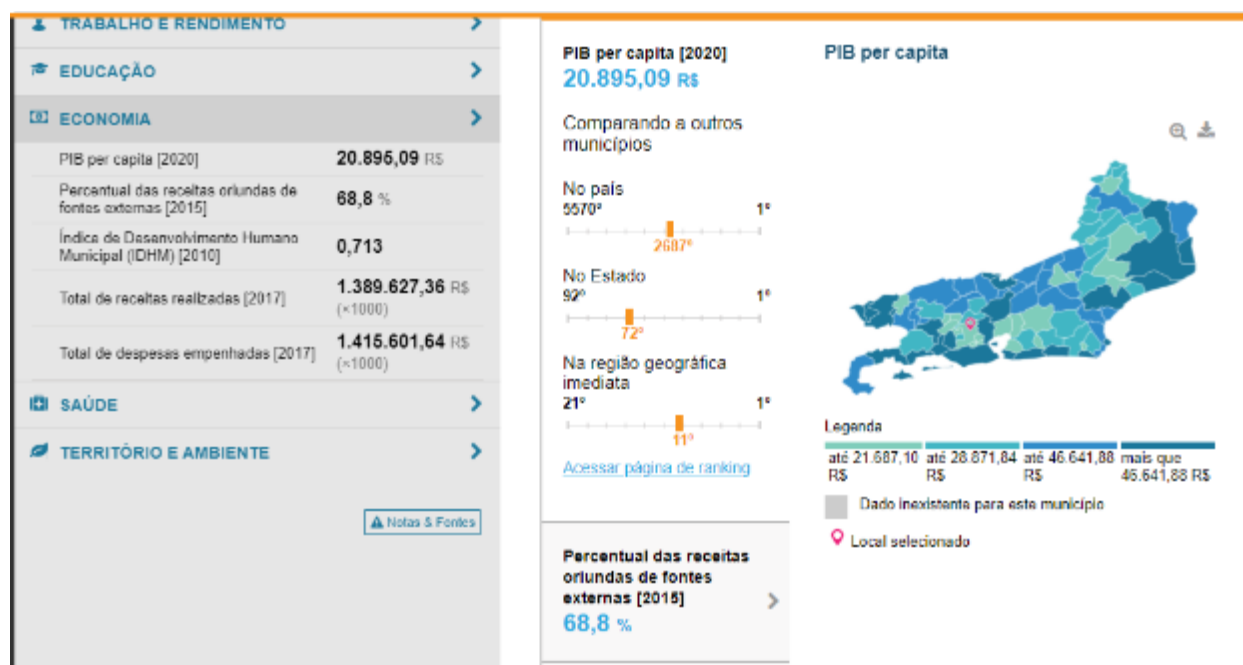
TRABALHO E RENDIMENTO

EDUCAÇÃO

ECONOMIA

| | |
|---|---|
| PIB per capita [2020] | 20.895,09 R$ |
| Percentual das receitas oriundas de fontes externas [2015] | 68,8 % |
| Índice de Desenvolvimento Humano Municipal (IDHM) [2010] | 0,713 |
| Total de receitas realizadas [2017] | 1.389.627,36 R$ (×1000) |
| Total de despesas empenhadas [2017] | 1.415.601,64 R$ (×1000) |

SAÚDE

TERRITÓRIO E AMBIENTE

Notas & Fontes

PIB per capita [2020]
20.895,09 R$

Comparando a outros municípios

No país
5570º 1º
2687º

No Estado
92º 1º
72º

Na região geográfica imediata
21º 1º
11º

Acessar página de ranking

Percentual das receitas oriundas de fontes externas [2015]
68,8 %

PIB per capita

Legenda
até 21.687,10 R$
até 28.871,84 R$
até 46.641,88 R$
mais que 46.641,88 R$

Dado inexistente para este município

Local selecionado